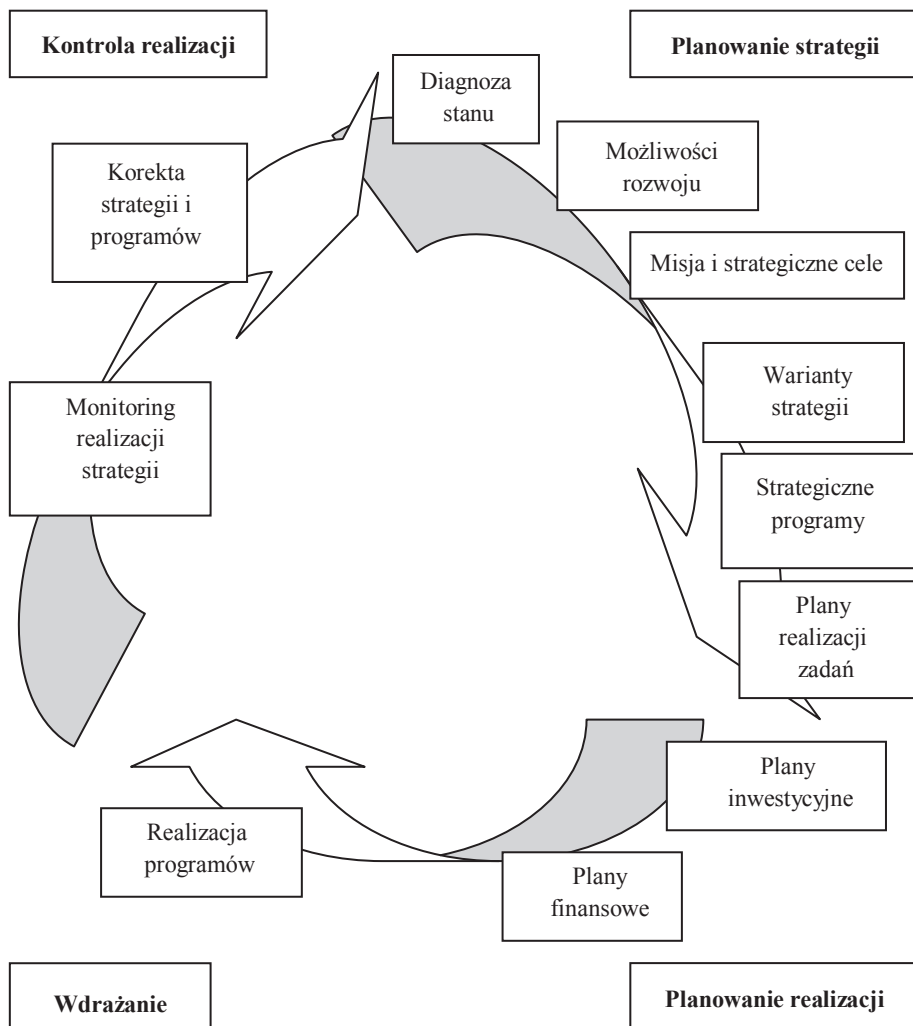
Kontrola realizacji

Planowanie strategii

Diagnoza stanu

Możliwości rozwoju

Korekta strategii i programów

Misja i strategiczne cele

Warianty strategii

Monitoring realizacji strategii

Strategiczne programy

Plany realizacji zadań

Plany inwestycyjne

Realizacja programów

Plany finansowe

Wdrażanie

Planowanie realizacji